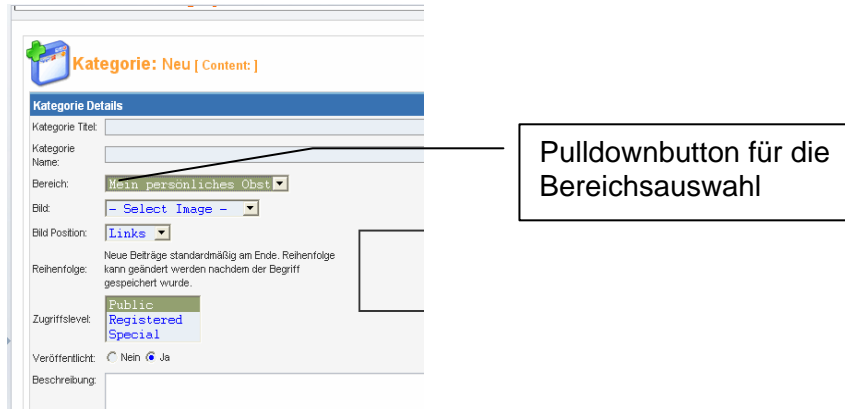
Kategorie: Neu [ Content: ]

Kategorie Details

Kategorie Titel:

Kategorie Name:

Bereich: Mein persönliches Obst

Bild: - Select Image -

Bild Position: Links

Reihenfolge: Neue Beiträge standardmäßig am Ende. Reihenfolge kann geändert werden nachdem der Begriff gespeichert wurde.

Zugriffslevel: Public Registered Special

Veröffentlicht: Nein Ja

Beschreibung:

Pulldownbutton für die Bereichsauswahl